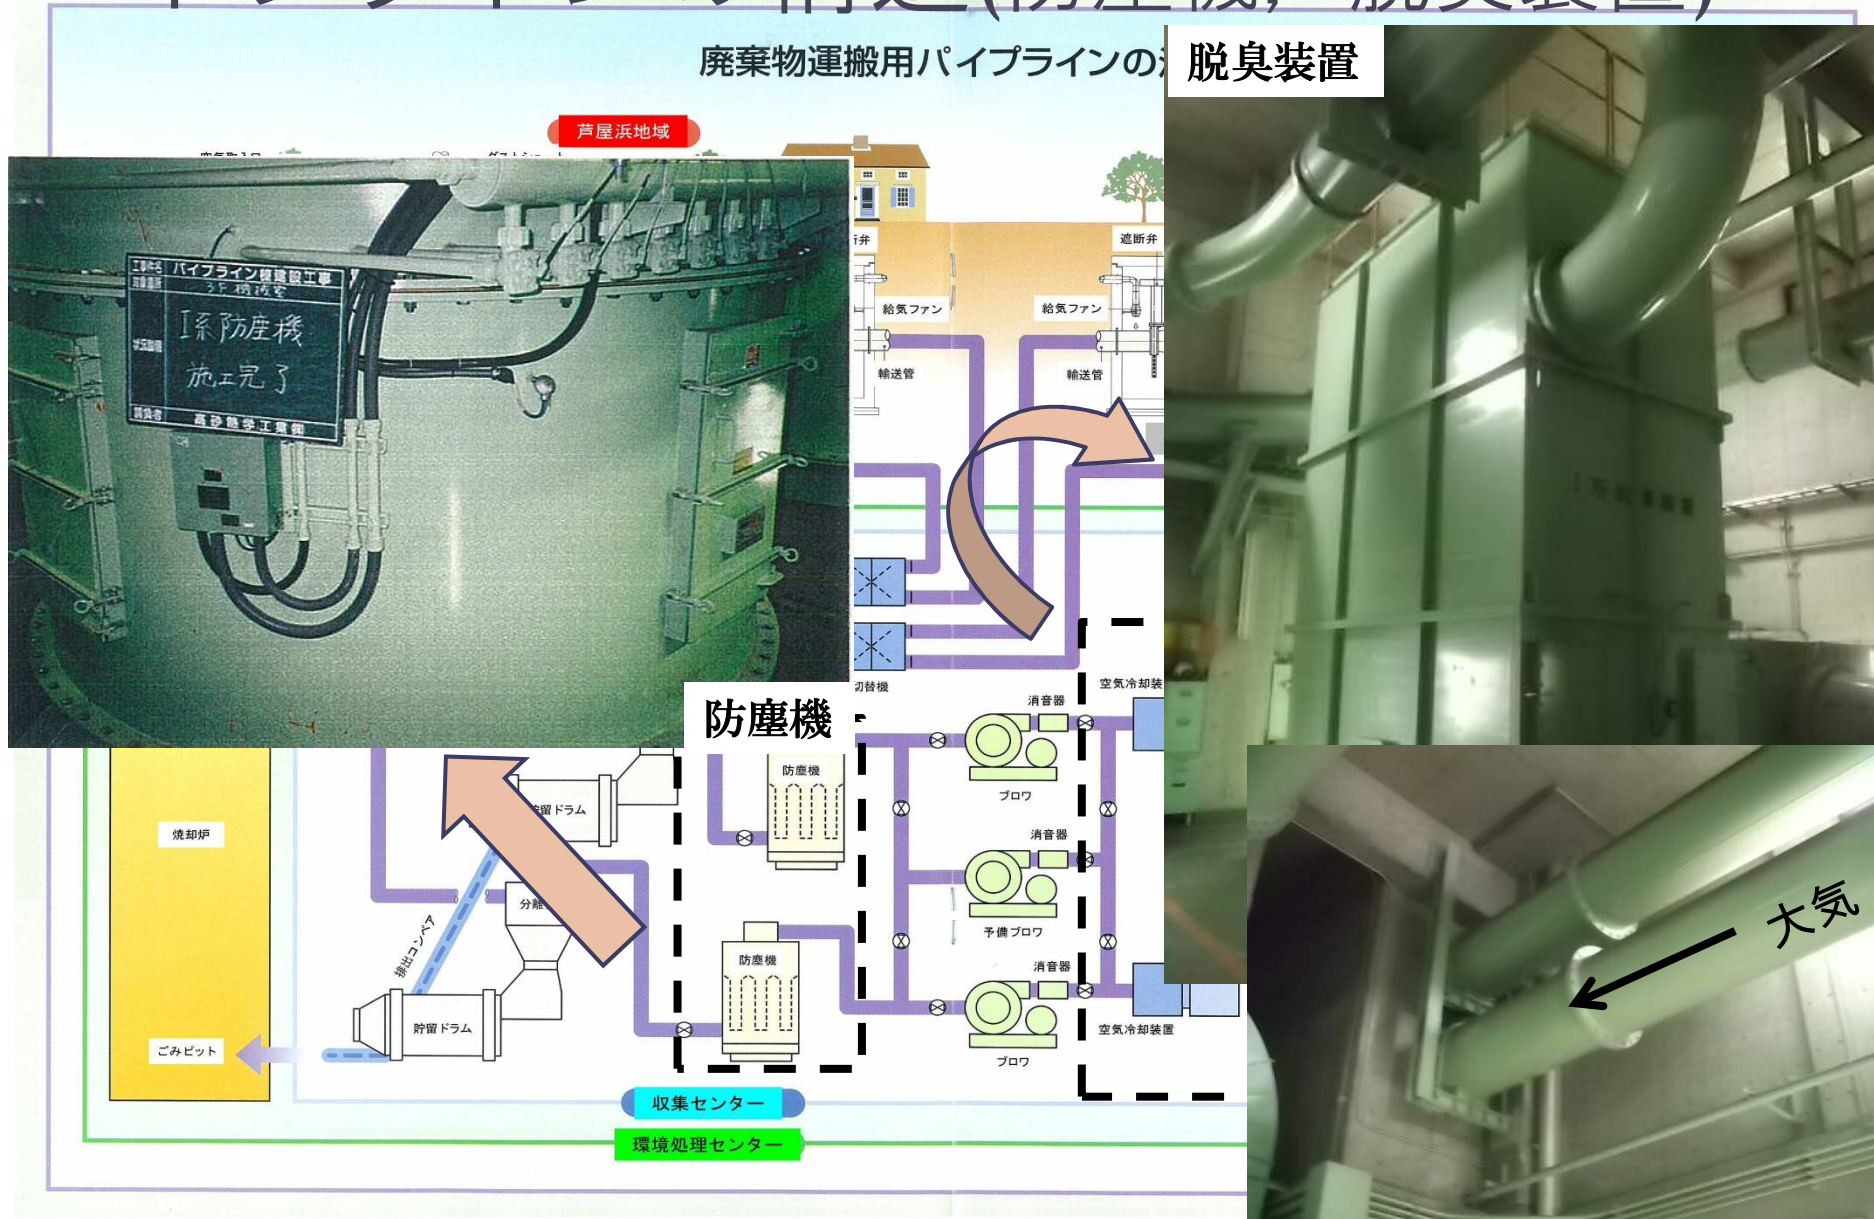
廃棄物運搬用パイプラインの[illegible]

脱臭装置

芦屋浜地域

工事件名 パイプライン横建設工事
工事場所 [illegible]
状況説明 1系防塵機 施工完了
請負者 高砂熱学工業(株)

弁

遮断弁

給気ファン

給気ファン

輸送管

輸送管

切替機

空気冷却装

防塵機

消音器

ブロワ

防塵機

留ドラム

消音器

焼却炉

分離

排出コンベア

予備ブロワ

防塵機

消音器

貯留ドラム

空気冷却装置

ごみピット

ブロワ

収集センター

環境処理センター

大気